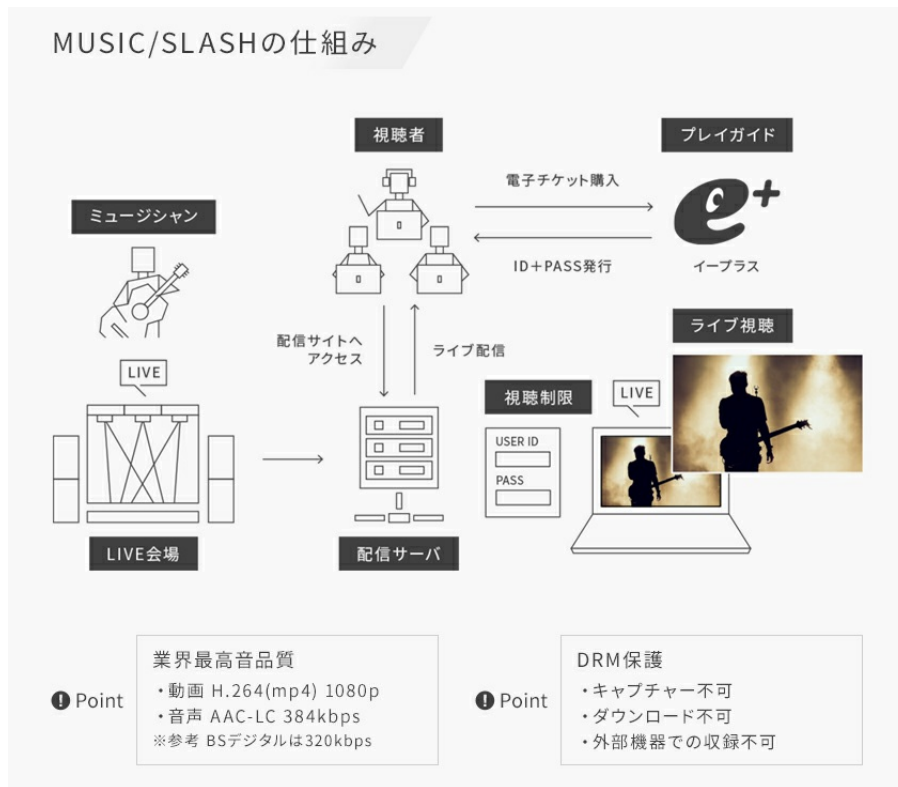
MUSIC/SLASHの仕組み

視聴者

プレイガイド

電子チケット購入

ID＋PASS発行

イープラス

ミュージシャン

配信サイトへ
アクセス

ライブ配信

ライブ視聴

LIVE

視聴制限

LIVE

USER ID

PASS

LIVE会場

配信サーバ

Point

業界最高音品質
・動画 H.264(mp4) 1080p
・音声 AAC-LC 384kbps
※参考 BSデジタルは320kbps

Point

DRM保護
・キャプチャー不可
・ダウンロード不可
・外部機器での収録不可